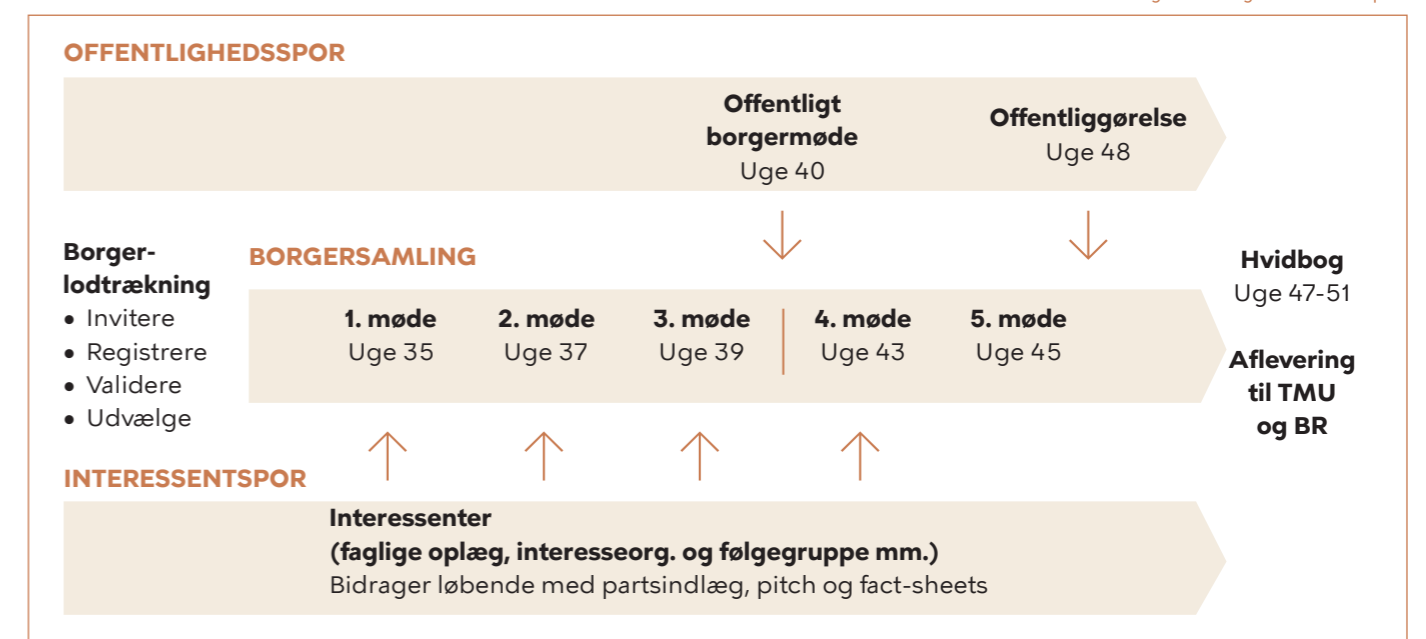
OFFENTLIGHEDSSPOR

Offentligt borgermøde
Uge 40

Offentliggørelse
Uge 48

Borger-lodtrækning
• Invitere
• Registrere
• Validere
• Udvælge

BORGERSAMLING

1. møde
Uge 35

2. møde
Uge 37

3. møde
Uge 39

4. møde
Uge 43

5. møde
Uge 45

Hvidbog
Uge 47-51

Aflevering til TMU og BR

INTERESSENTSPOR

Interessenter
(faglige oplæg, interesseorg. og følgegruppe mm.)
Bidrager løbende med partsindlæg, pitch og fact-sheets